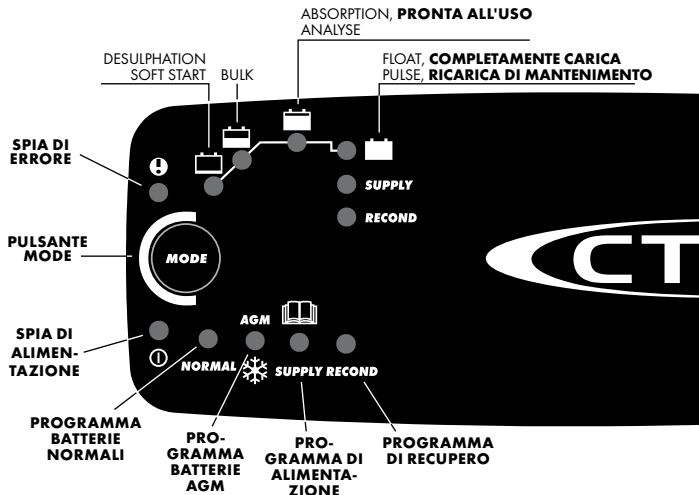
ABSORPTION, **PRONTA ALL'USO**
ANALYSE

DESULPHATION
SOFT START

BULK

FLOAT, **COMPLETAMENTE CARICA**
PULSE, **RICARICA DI MANTENIMENTO**

SPIA DI ERRORE

SUPPLY

RECOND

PULSANTE MODE

MODE

CT

SPIA DI ALIMENTAZIONE

AGM

NORMAL

SUPPLY RECOND

PROGRAMMA BATTERIE NORMALI

PROGRAMMA BATTERIE AGM

PROGRAMMA DI ALIMENTAZIONE

PROGRAMMA DI RECUPERO